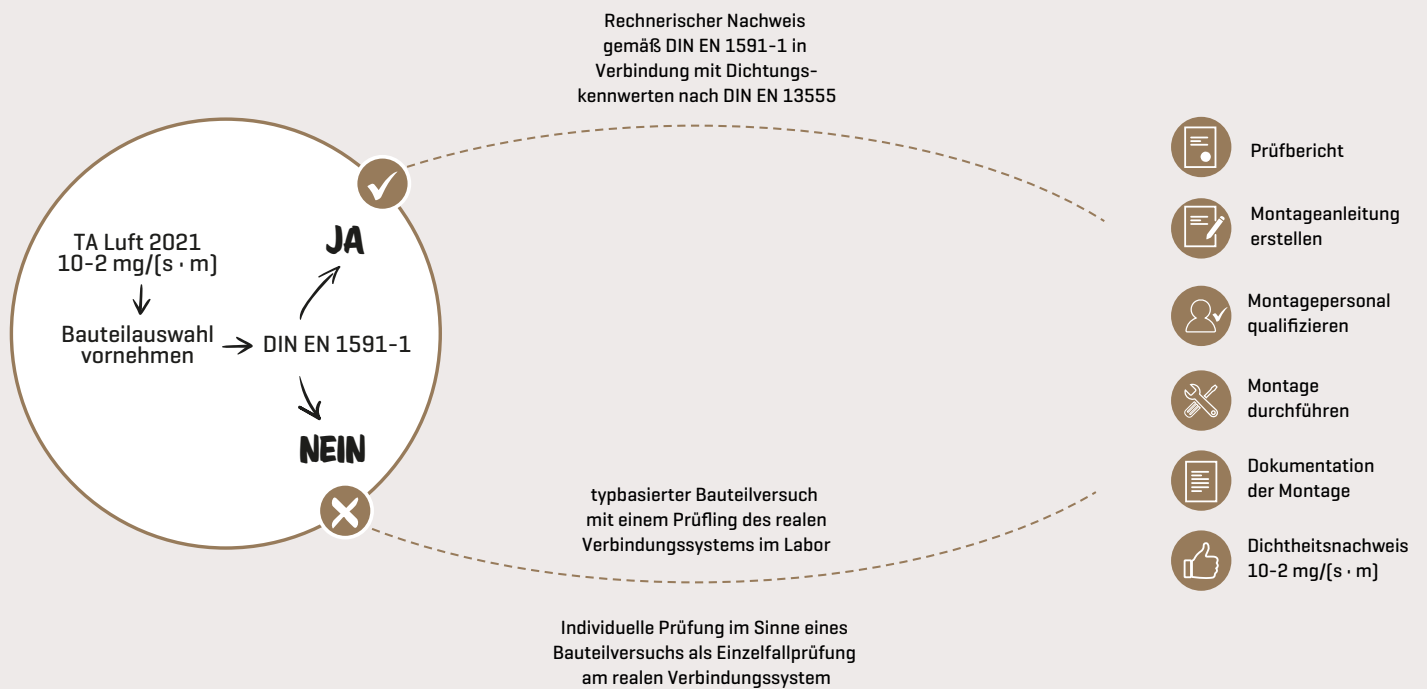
Rechnerischer Nachweis gemäß DIN EN 1591-1 in Verbindung mit Dichtungskennwerten nach DIN EN 13555

TA Luft 2021
10-2 mg/(s · m)

Bauteilauswahl vornehmen

DIN EN 1591-1

JA

NEIN

typbasierter Bauteilversuch mit einem Prüfling des realen Verbindungssystems im Labor

Individuelle Prüfung im Sinne eines Bauteilversuchs als Einzelfallprüfung am realen Verbindungssystem

Prüfbericht

Montageanleitung erstellen

Montagepersonal qualifizieren

Montage durchführen

Dokumentation der Montage

Dichtheitsnachweis 10-2 mg/(s · m)